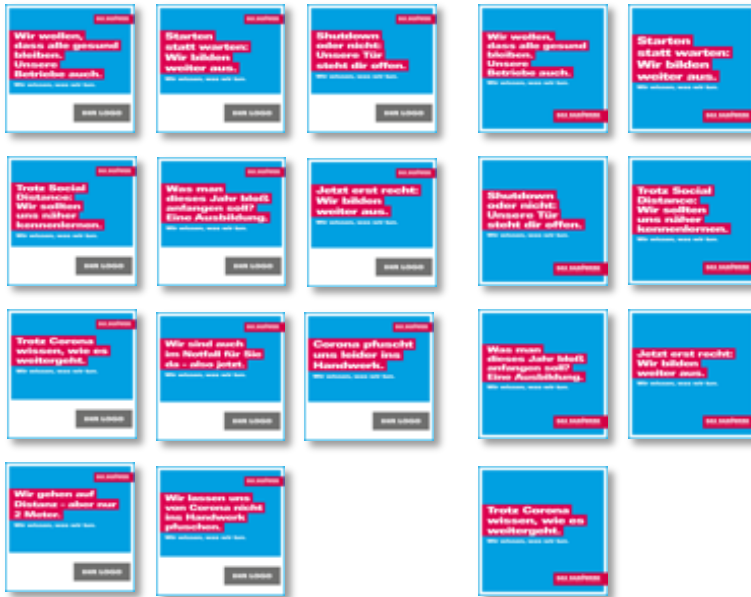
DAS HANDWERK
Wir wollen, dass alle gesund bleiben. Unsere Betriebe auch.
Wir wissen, was wir tun.
DEIN LOGO

DAS HANDWERK
Starten statt warten: Wir bilden weiter aus.
Wir wissen, was wir tun.
DEIN LOGO

DAS HANDWERK
Shutdown oder nicht: Unsere Tür steht dir offen.
Wir wissen, was wir tun.
DEIN LOGO

Wir wollen, dass alle gesund bleiben. Unsere Betriebe auch.
Wir wissen, was wir tun.
DAS HANDWERK

Starten statt warten: Wir bilden weiter aus.
Wir wissen, was wir tun.
DAS HANDWERK

DAS HANDWERK
Trotz Social Distance: Wir sollten uns näher kennenlernen.
Wir wissen, was wir tun.
DEIN LOGO

DAS HANDWERK
Was man dieses Jahr bleiß anfangen soll? Eine Ausbildung.
Wir wissen, was wir tun.
DEIN LOGO

DAS HANDWERK
Jetzt erst recht: Wir bilden weiter aus.
Wir wissen, was wir tun.
DEIN LOGO

Shutdown oder nicht: Unsere Tür steht dir offen.
Wir wissen, was wir tun.
DAS HANDWERK

Trotz Social Distance: Wir sollten uns näher kennenlernen.
Wir wissen, was wir tun.
DAS HANDWERK

DAS HANDWERK
Trotz Corona wissen, wie es weitergeht.
Wir wissen, was wir tun.
DEIN LOGO

DAS HANDWERK
Wir sind auch im Notfall für Sie da - also jetzt.
Wir wissen, was wir tun.
DEIN LOGO

DAS HANDWERK
Corona pfuscht uns leider ins Handwerk.
Wir wissen, was wir tun.
DEIN LOGO

Was man dieses Jahr bleiß anfangen soll? Eine Ausbildung.
Wir wissen, was wir tun.
DAS HANDWERK

Jetzt erst recht: Wir bilden weiter aus.
Wir wissen, was wir tun.
DAS HANDWERK

DAS HANDWERK
Wir gehen auf Distanz - aber nur 2 Meter.
Wir wissen, was wir tun.
DEIN LOGO

DAS HANDWERK
Wir lassen uns von Corona nicht ins Handwerk pfuschen.
Wir wissen, was wir tun.
DEIN LOGO

Trotz Corona wissen, wie es weitergeht.
Wir wissen, was wir tun.
DAS HANDWERK